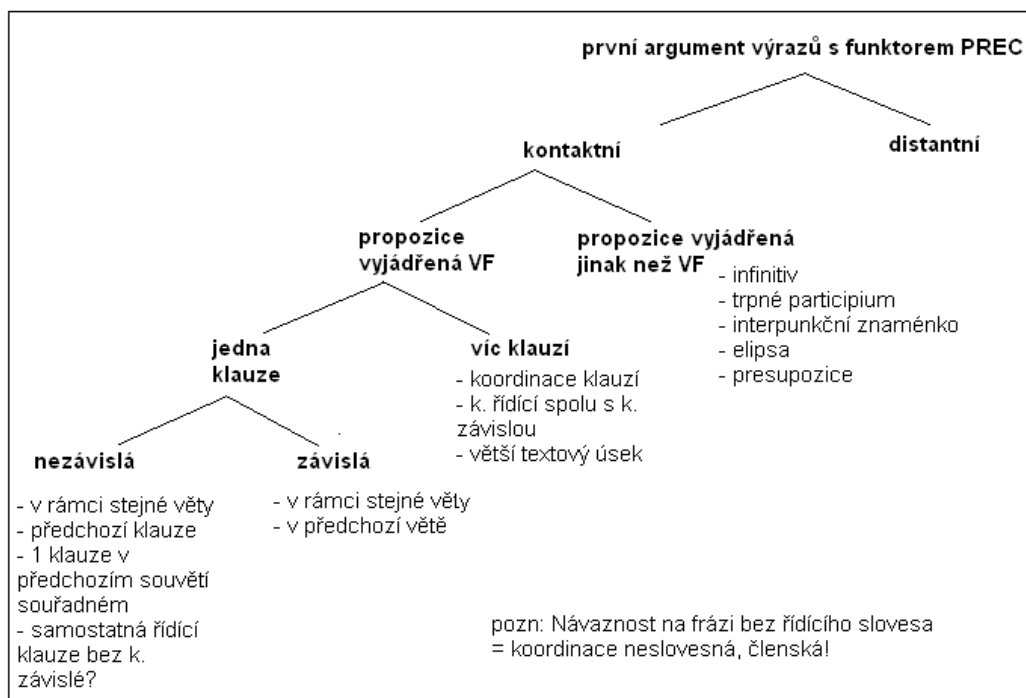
první argument výrazů s funktorem PREC

kontaktní

distantní

propozice vyjádřená VF

propozice vyjádřená jinak než VF

- infinitiv
- trpné participium
- interpunkční znaménko
- elipsa
- presupozice

jedna klauze

víc klauzí

- koordinace klauzí
- k. řídící spolu s k. závislou
- větší textový úsek

nezávislá

- v rámci stejné věty
- předchozí klauze
- 1 klauze v předchozím souvětí souřadném
- samostatná řídící klauze bez k. závislé?

závislá

- v rámci stejné věty
- v předchozí větě

pozn: Návaznost na frázi bez řídícího slovesa = koordinace neslovesná, členská!